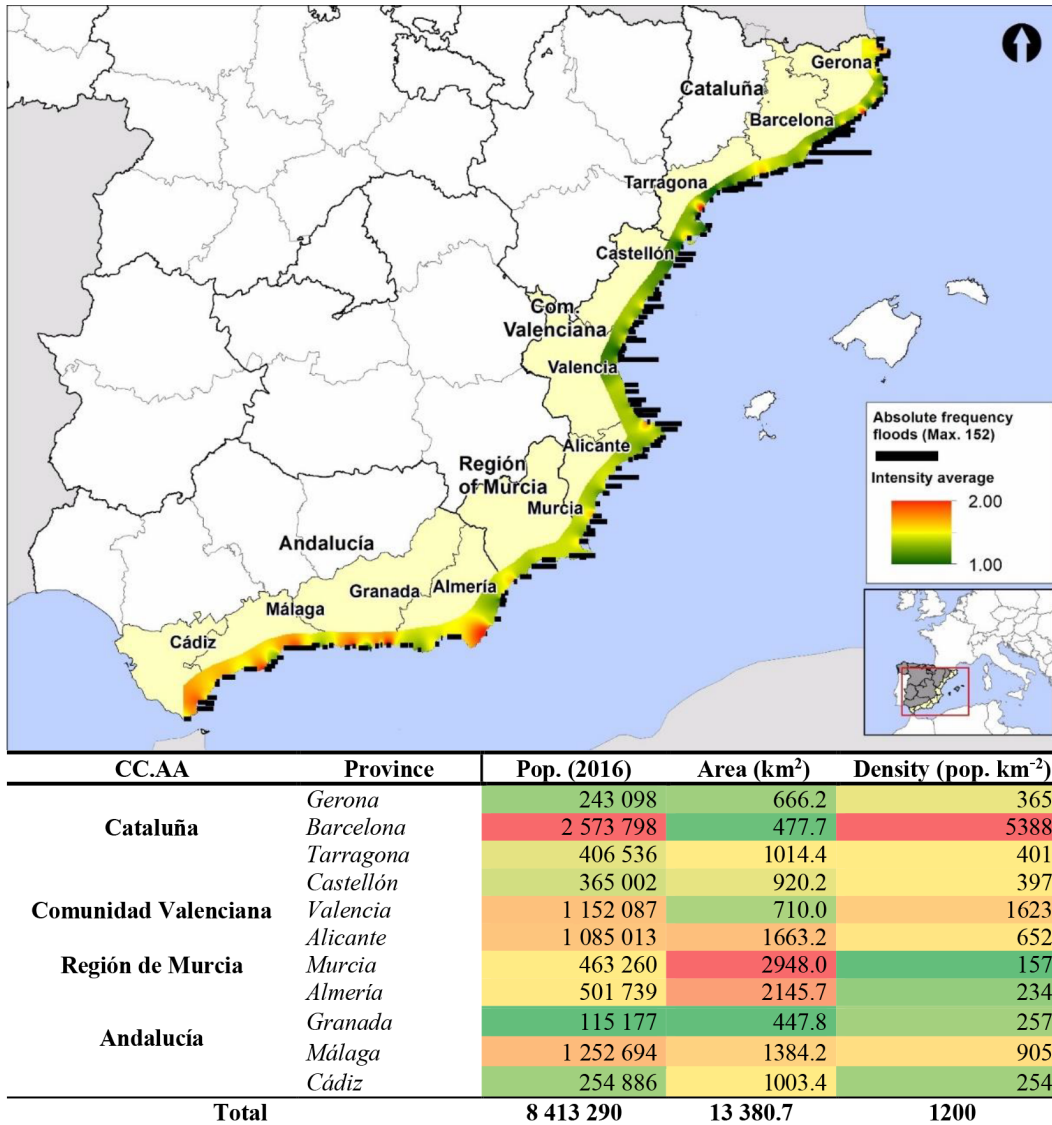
Gerona
Cataluña
Barcelona
Tarragona
Castellón
Com. Valenciana
Valencia
Alicante
Región of Murcia
Murcia
Andalucía
Granada
Almería
Málaga
Cádiz

Absolute frequency floods (Max. 152)
Intensity average
2.00
1.00

| CC.AA | Province | Pop. (2016) | Area (km$^2$) | Density (pop. km$^{-2}$) |
|---|---|---|---|---|
| Cataluña | Gerona | 243 098 | 666.2 | 365 |
| | Barcelona | 2 573 798 | 477.7 | 5388 |
| | Tarragona | 406 536 | 1014.4 | 401 |
| Comunidad Valenciana | Castellón | 365 002 | 920.2 | 397 |
| | Valencia | 1 152 087 | 710.0 | 1623 |
| | Alicante | 1 085 013 | 1663.2 | 652 |
| Región de Murcia | Murcia | 463 260 | 2948.0 | 157 |
| Andalucía | Almería | 501 739 | 2145.7 | 234 |
| | Granada | 115 177 | 447.8 | 257 |
| | Málaga | 1 252 694 | 1384.2 | 905 |
| | Cádiz | 254 886 | 1003.4 | 254 |
| Total | | 8 413 290 | 13 380.7 | 1200 |